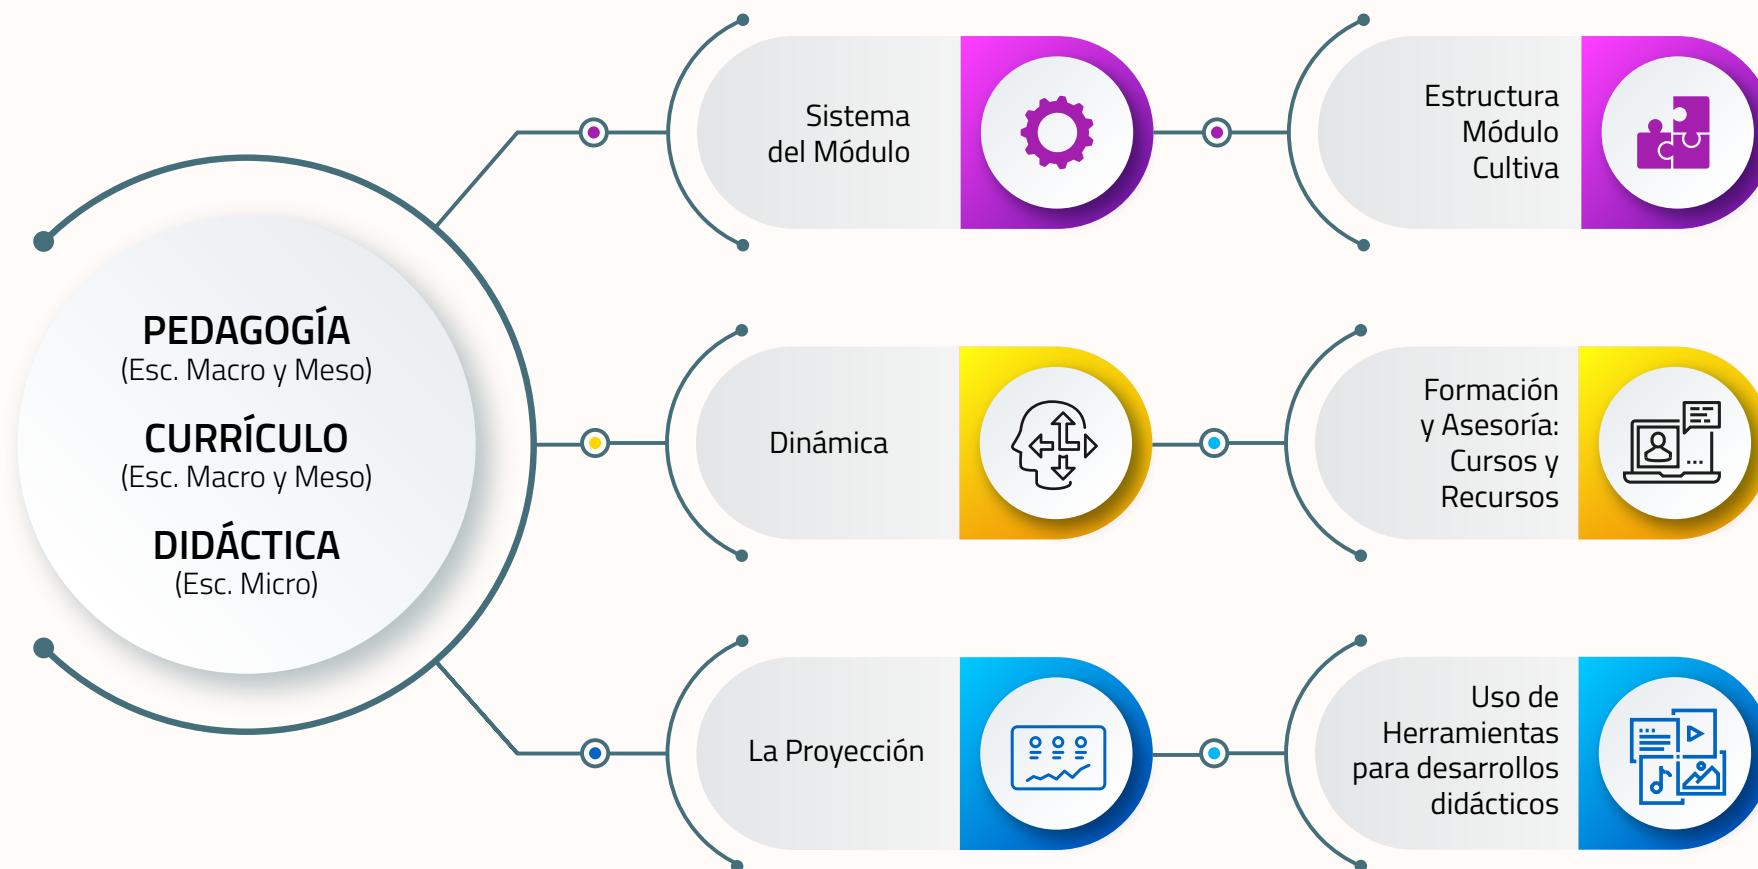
PEDAGOGÍA
(Esc. Macro y Meso)

CURRÍCULO
(Esc. Macro y Meso)

DIDÁCTICA
(Esc. Micro)

Sistema del Módulo

Estructura Módulo Cultiva

Dinámica

Formación y Asesoría: Cursos y Recursos

La Proyección

Uso de Herramientas para desarrollos didácticos